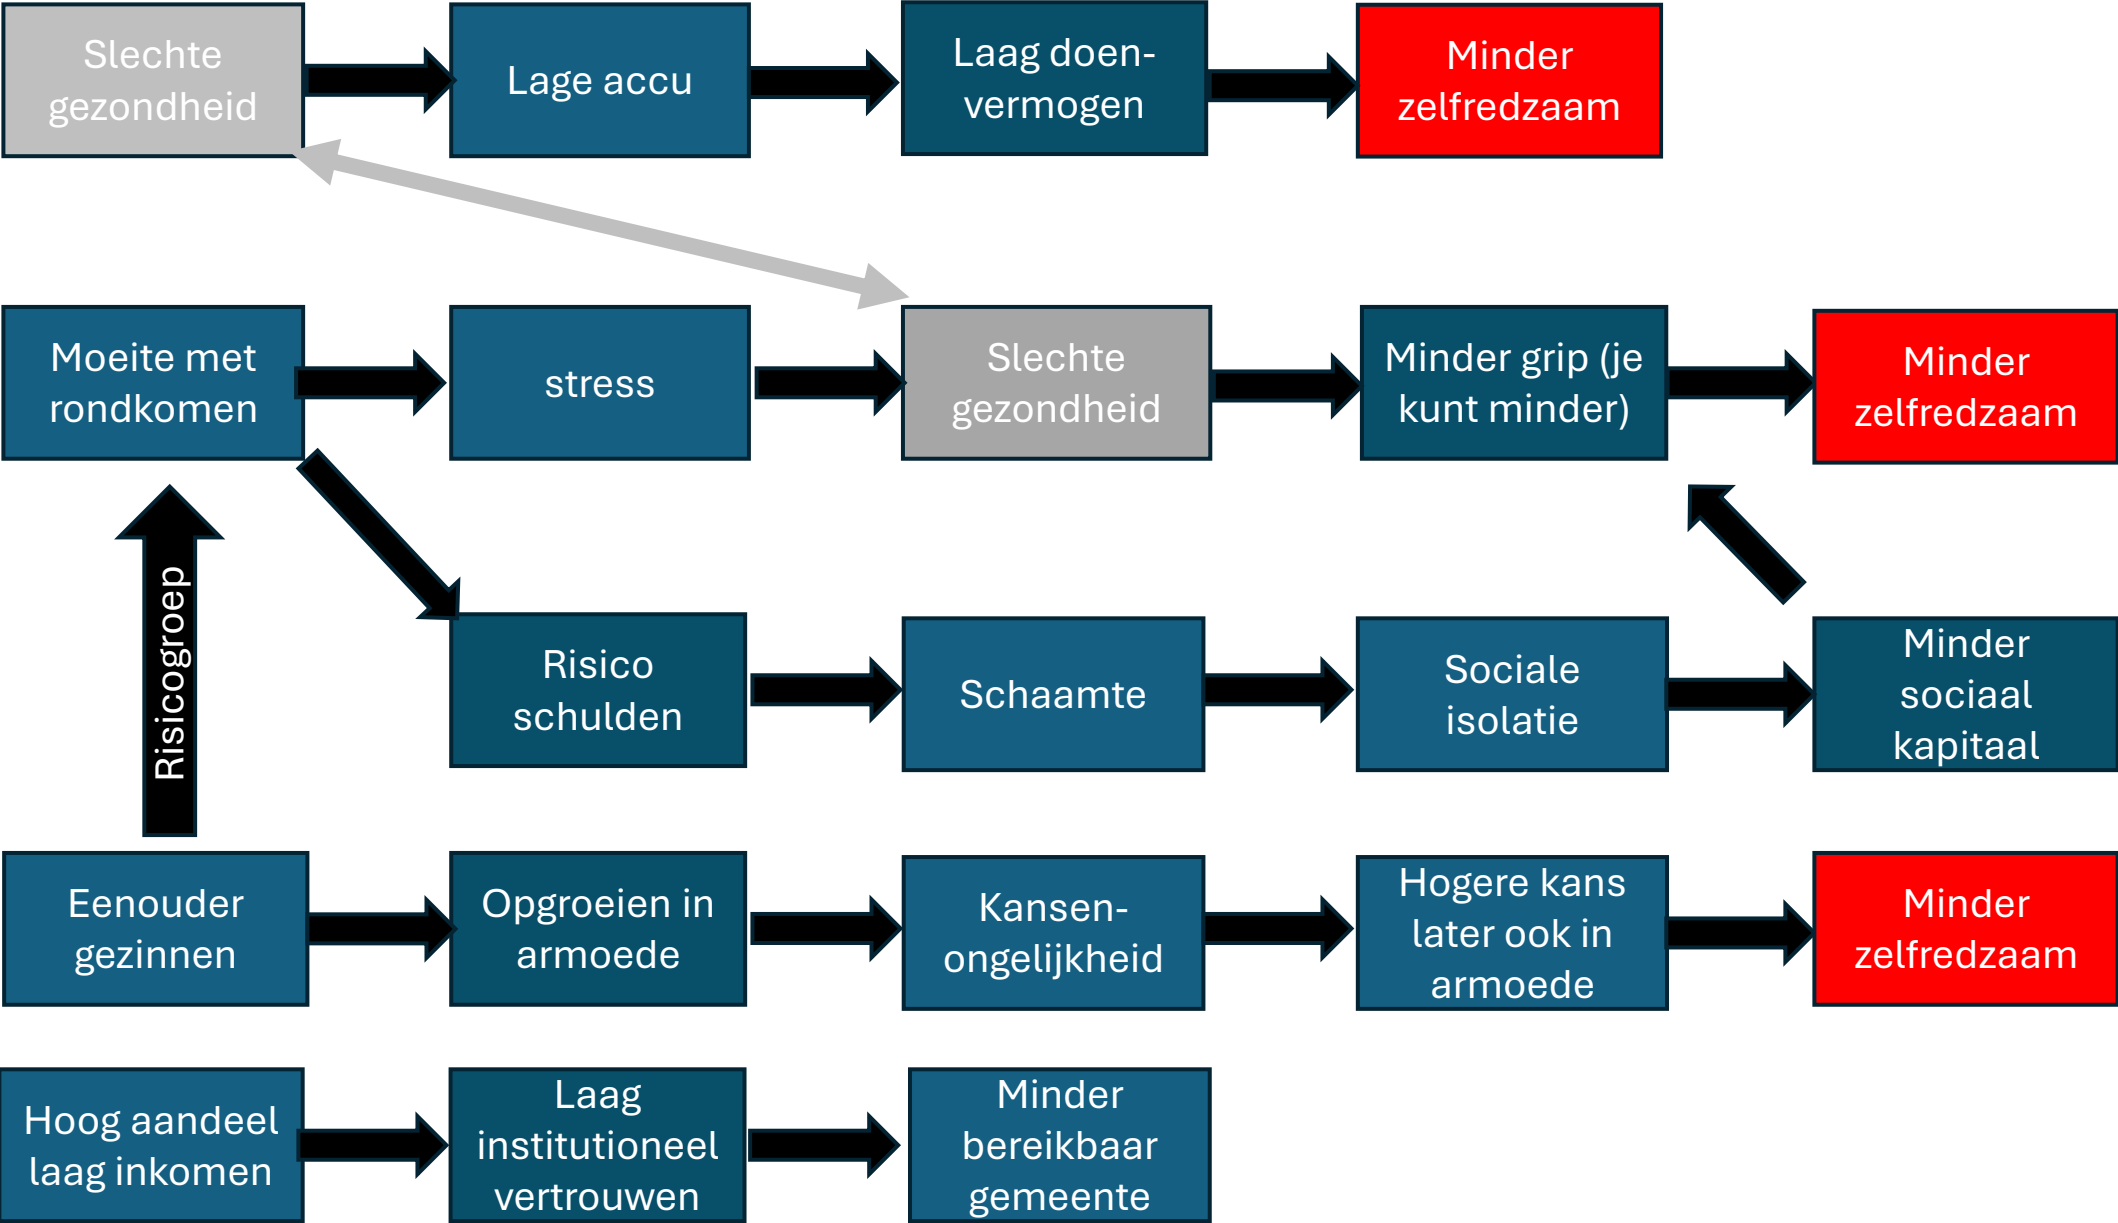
Slechte gezondheid

Lage accu

Laag doen-vermogen

Minder zelfredzaam

Moeite met rondkomen

stress

Slechte gezondheid

Minder grip (je kunt minder)

Minder zelfredzaam

Risicogroep

Risico schulden

Schaamte

Sociale isolatie

Minder sociaal kapitaal

Eenouder gezinnen

Opgroeien in armoede

Kansen-ongelijkheid

Hogere kans later ook in armoede

Minder zelfredzaam

Hoog aandeel laag inkomen

Laag institutioneel vertrouwen

Minder bereikbaar gemeente